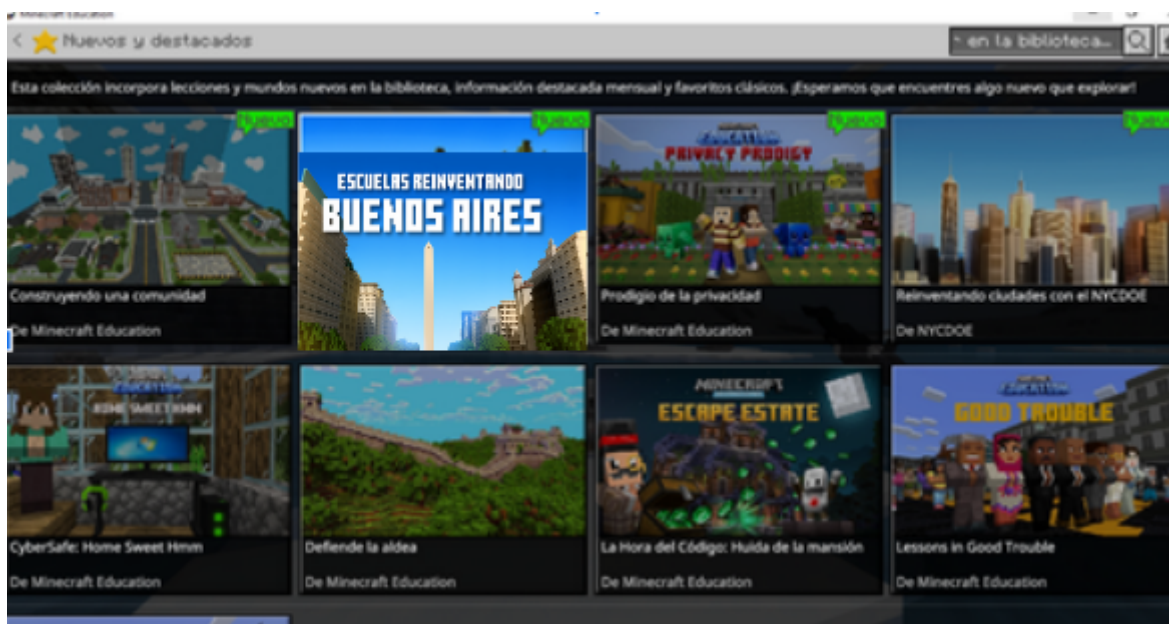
Minecraft Education

Nuevos y destacados

en la biblioteca...

Esta colección incorpora lecciones y mundos nuevos en la biblioteca, información destacada mensual y favoritos clásicos. ¡Esperamos que encuentres algo nuevo que explorar!

Nuevo

Construyendo una comunidad

De Minecraft Education

Nuevo

ESCUELAS REINVENTANDO BUENOS AIRES

Nuevo

PRIVACY PRODIGY

Prodigio de la privacidad

De Minecraft Education

Nuevo

Reinventando ciudades con el NYCDOE

De NYCDOE

HOME SWEET HMM

CyberSafe: Home Sweet Hmm

De Minecraft Education

Defiende la aldea

De Minecraft Education

MINECRAFT ESCAPE ESTATE

La Hora del Código: Huida de la mansión

De Minecraft Education

EDUCATION GOOD TROUBLE

Lessons in Good Trouble

De Minecraft Education